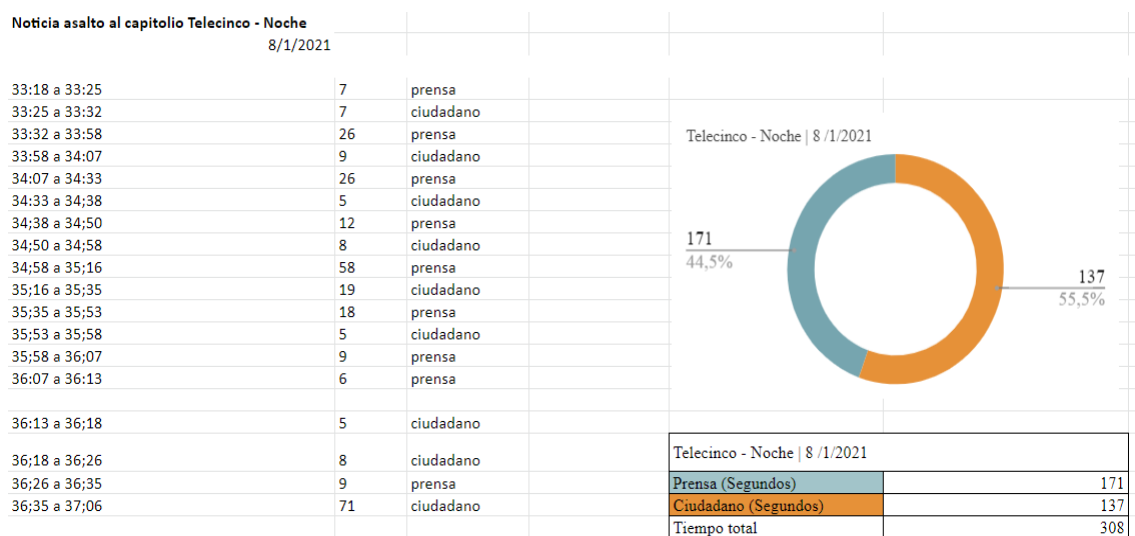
Noticia asalto al capitolio Telecinco - Noche
8/1/2021

| | | |
|---|---|---|
| 33:18 a 33:25 | 7 | prensa |
| 33:25 a 33:32 | 7 | ciudadano |
| 33:32 a 33:58 | 26 | prensa |
| 33:58 a 34:07 | 9 | ciudadano |
| 34:07 a 34:33 | 26 | prensa |
| 34:33 a 34;38 | 5 | ciudadano |
| 34;38 a 34;50 | 12 | prensa |
| 34;50 a 34;58 | 8 | ciudadano |
| 34;58 a 35;16 | 58 | prensa |
| 35;16 a 35;35 | 19 | ciudadano |
| 35;35 a 35;53 | 18 | prensa |
| 35;53 a 35;58 | 5 | ciudadano |
| 35;58 a 36;07 | 9 | prensa |
| 36:07 a 36:13 | 6 | prensa |
| 36:13 a 36;18 | 5 | ciudadano |
| 36;18 a 36;26 | 8 | ciudadano |
| 36;26 a 36;35 | 9 | prensa |
| 36;35 a 37;06 | 71 | ciudadano |

Telecinco - Noche | 8 /1/2021

171
44,5%

137
55,5%

| Telecinco - Noche \| 8 /1/2021 | |
|---|---|
| Prensa (Segundos) | 171 |
| Ciudadano (Segundos) | 137 |
| Tiempo total | 308 |